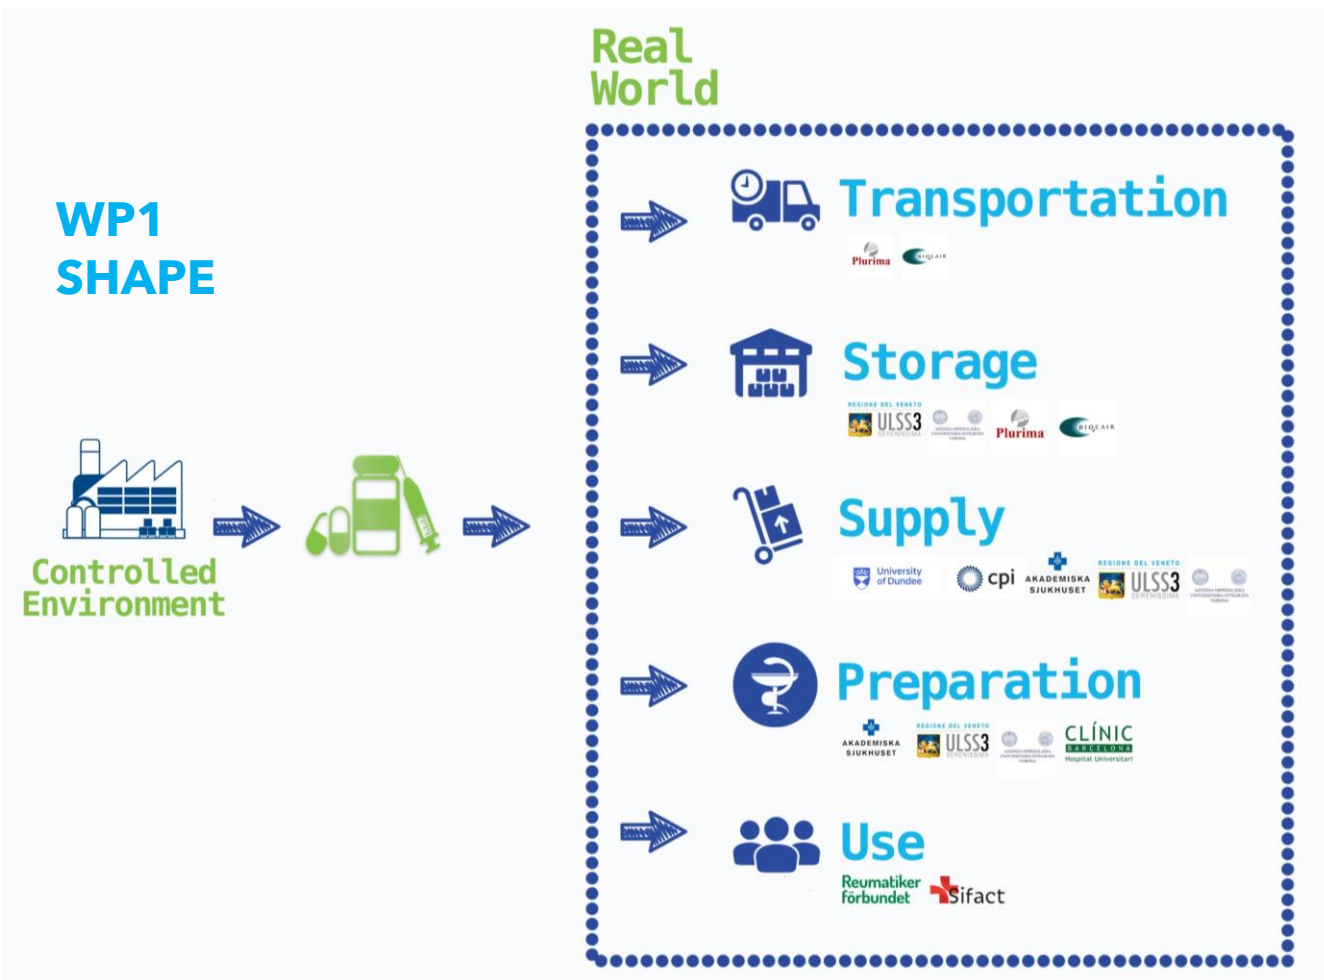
Real World

WP1
SHAPE

Controlled Environment

Transportation

Plurima BIOCAIR

Storage

REGIONE DEL VENETO ULSS3 SERENISSIMA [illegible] Plurima BIOCAIR

Supply

University of Dundee cpi AKADEMISKA SJUKHUSET REGIONE DEL VENETO ULSS3 SERENISSIMA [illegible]

Preparation

AKADEMISKA SJUKHUSET REGIONE DEL VENETO ULSS3 SERENISSIMA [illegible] CLÍNIC BARCELONA Hospital Universitari

Use

Reumatiker förbundet Sifact